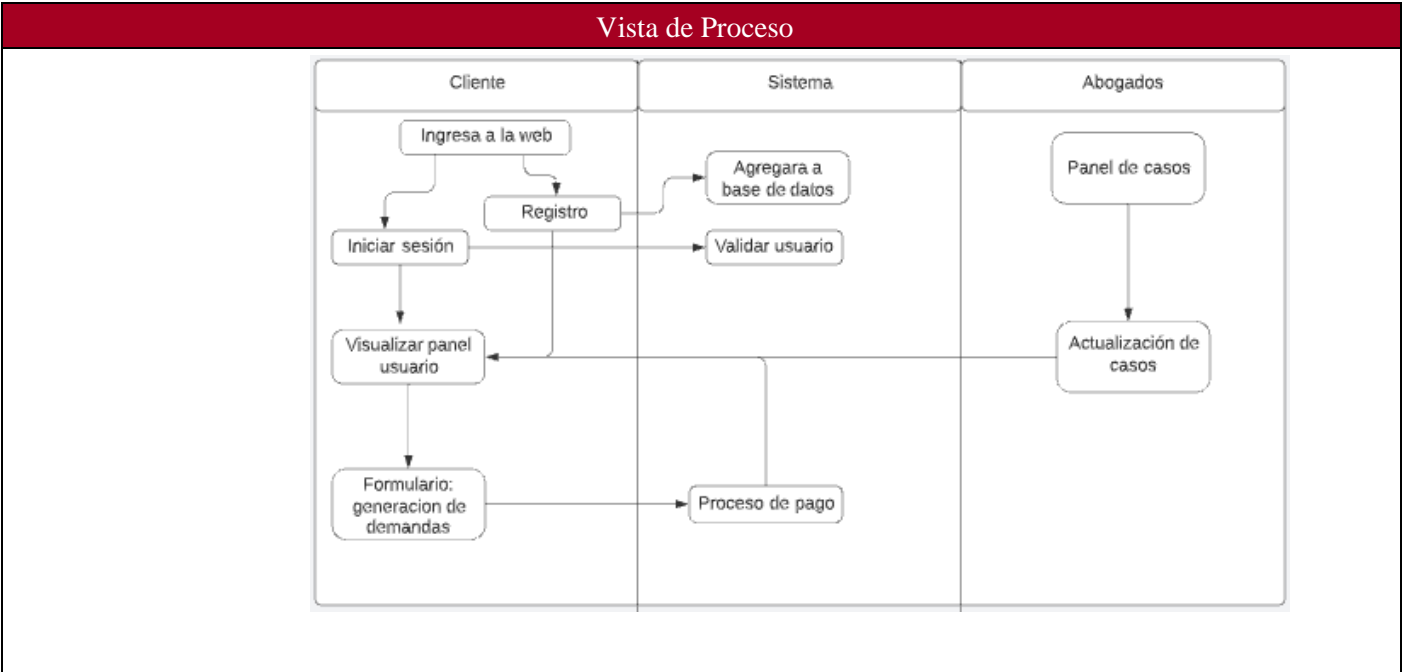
Vista de Proceso

Cliente

Sistema

Abogados

Ingresa a la web

Agregara a base de datos

Panel de casos

Registro

Iniciar sesión

Validar usuario

Visualizar panel usuario

Actualización de casos

Formulario: generacion de demandas

Proceso de pago